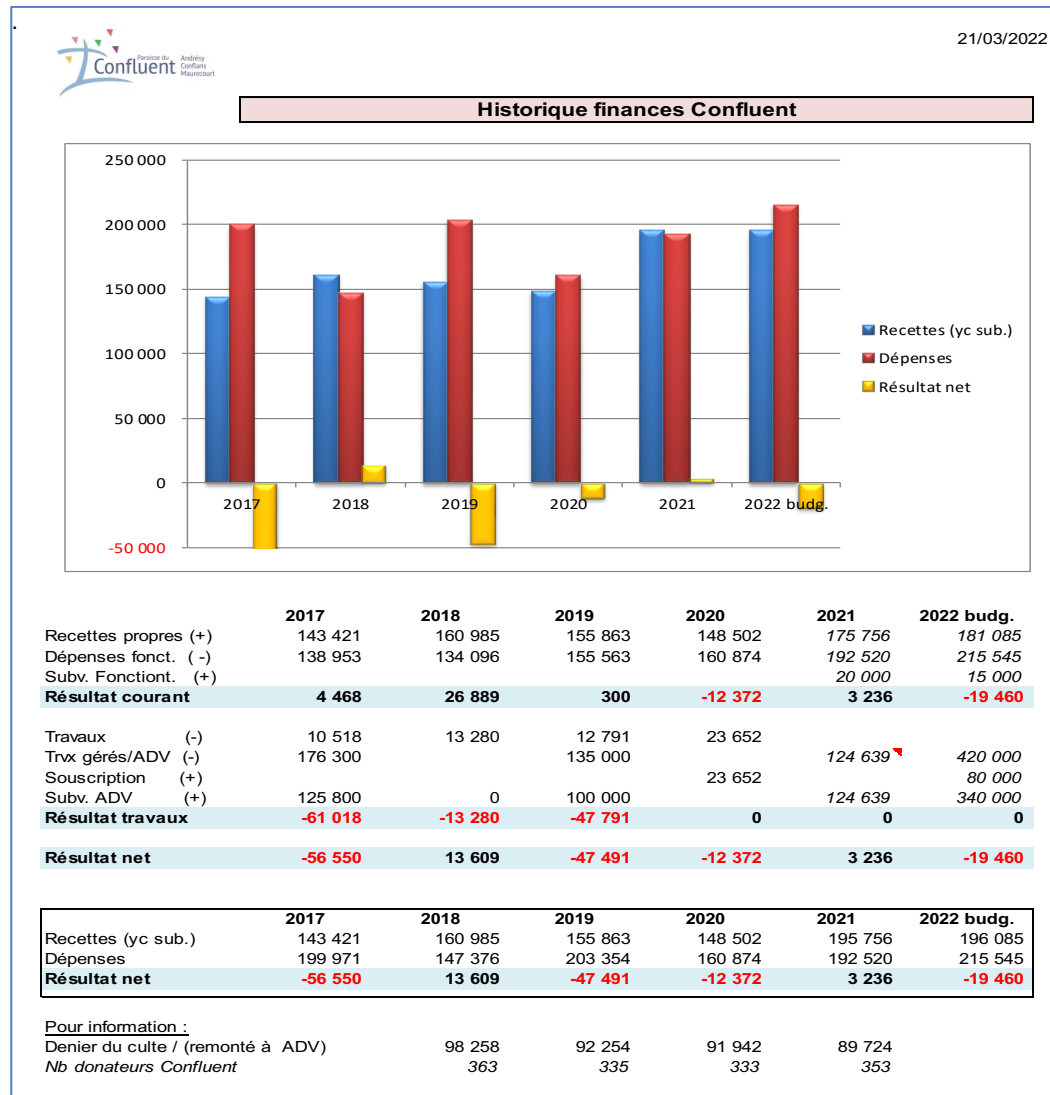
.

Paroisse du Confluent Andrésy Conflans Maurecourt

21/03/2022

Historique finances Confluent

250 000
200 000
150 000
100 000
50 000
0
-50 000

2017 2018 2019 2020 2021 2022 budg.

Recettes (yc sub.)
Dépenses
Résultat net

| | 2017 | 2018 | 2019 | 2020 | 2021 | 2022 budg. |
|---|---|---|---|---|---|---|
| Recettes propres (+) | 143 421 | 160 985 | 155 863 | 148 502 | *175 756* | *181 085* |
| Dépenses fonct. ( -) | 138 953 | 134 096 | 155 563 | 160 874 | *192 520* | *215 545* |
| Subv. Fonctiont. (+) | | | | | *20 000* | *15 000* |
| **Résultat courant** | **4 468** | **26 889** | **300** | **-12 372** | **3 236** | **-19 460** |
| | | | | | | |
| Travaux (-) | 10 518 | 13 280 | 12 791 | 23 652 | | |
| Trvx gérés/ADV (-) | 176 300 | | 135 000 | | *124 639* | *420 000* |
| Souscription (+) | | | | 23 652 | | *80 000* |
| Subv. ADV (+) | 125 800 | 0 | 100 000 | | *124 639* | *340 000* |
| **Résultat travaux** | **-61 018** | **-13 280** | **-47 791** | **0** | **0** | **0** |
| | | | | | | |
| **Résultat net** | **-56 550** | **13 609** | **-47 491** | **-12 372** | **3 236** | **-19 460** |

| | 2017 | 2018 | 2019 | 2020 | 2021 | 2022 budg. |
|---|---|---|---|---|---|---|
| Recettes (yc sub.) | 143 421 | 160 985 | 155 863 | 148 502 | 195 756 | 196 085 |
| Dépenses | 199 971 | 147 376 | 203 354 | 160 874 | 192 520 | 215 545 |
| **Résultat net** | **-56 550** | **13 609** | **-47 491** | **-12 372** | **3 236** | **-19 460** |

Pour information :

| | | | | |
|---|---|---|---|---|
| Denier du culte / (remonté à ADV) | 98 258 | 92 254 | 91 942 | 89 724 |
| *Nb donateurs Confluent* | *363* | *335* | *333* | *353* |